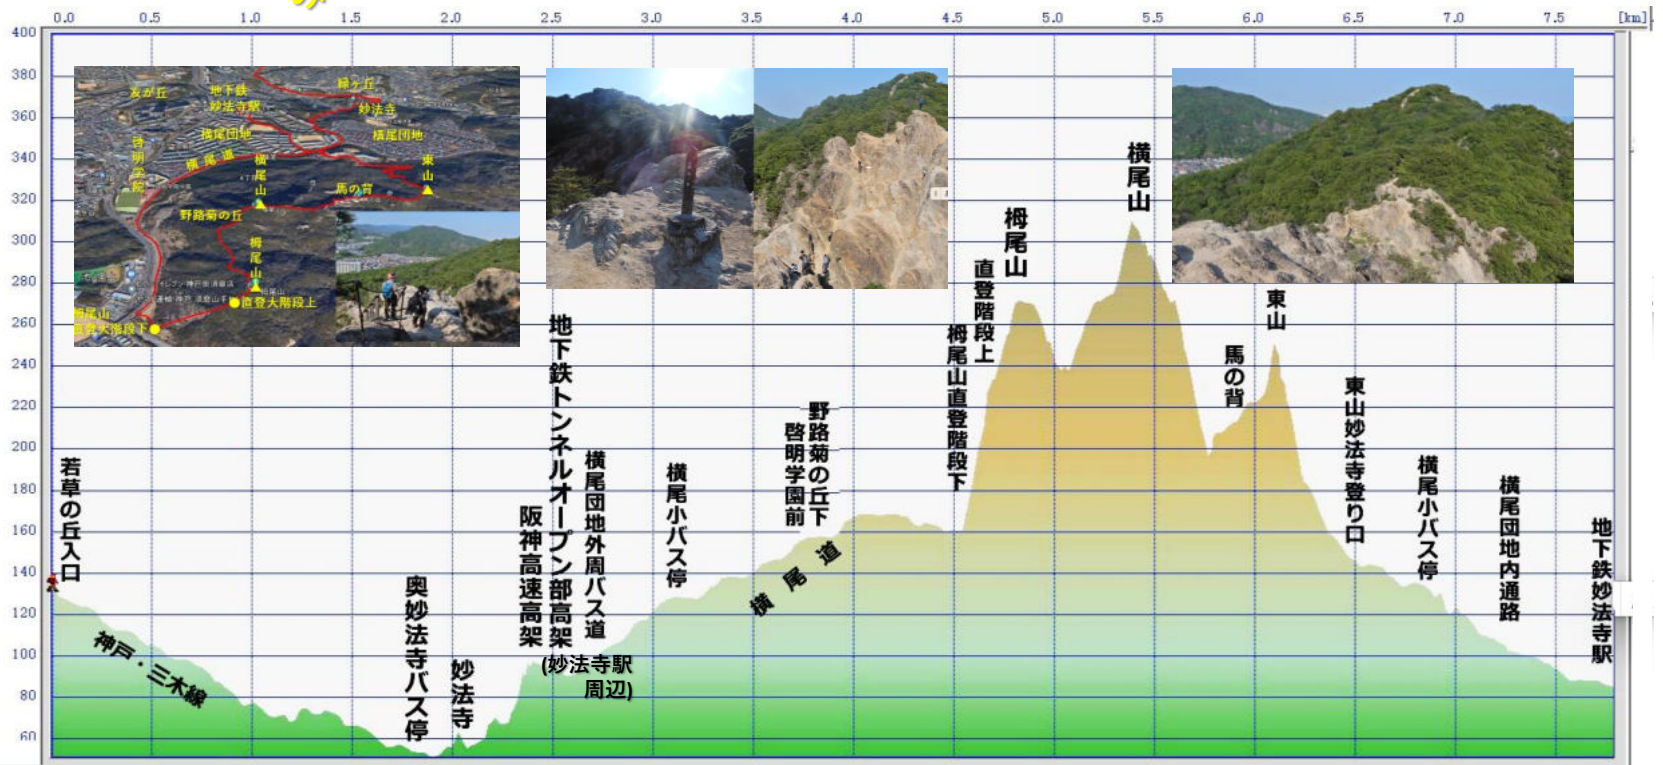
0.0 0.5 1.0 1.5 2.0 2.5 3.0 3.5 4.0 4.5 5.0 5.5 6.0 6.5 7.0 7.5 [km]

400
380
360
340
320
300
280
260
240
220
200
180
160
140
120
100
80
60

友が丘
地下鉄
妙法寺駅
緑ヶ丘
妙法寺
横尾団地
横尾団地
啓明学院
横尾道
横尾山
東山
馬の背
野路菊の丘
栂尾山
直登大階段上
栂尾山
直登大階段下

若草の丘入口
神戸・三木線
奥妙法寺バス停
妙法寺
阪神高速高架
地下鉄トンネルオープン部高架
(妙法寺駅周辺)
横尾団地外周バス道
横尾小バス停
横尾道
啓明学園前
野路菊の丘下
栂尾山直登階段下
栂尾山
直登階段上
横尾山
馬の背
東山
東山妙法寺登り口
横尾小バス停
横尾団地内通路
地下鉄妙法寺駅